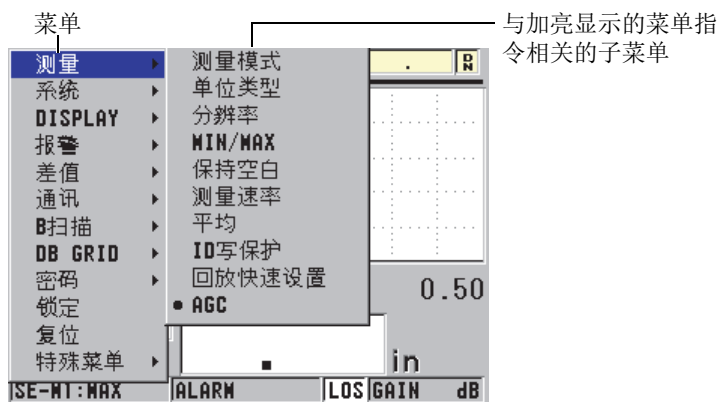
菜单

与加亮显示的菜单指令相关的子菜单

测量
系统
DISPLAY
报警
差值
通讯
B扫描
DB GRID
密码
锁定
复位
特殊菜单

测量模式
单位类型
分辨率
MIN/MAX
保持空白
测量速率
平均
ID写保护
回放快速设置
• AGC

.
0.50
in
SE-MT:MAX ALARM LOS GAIN dB